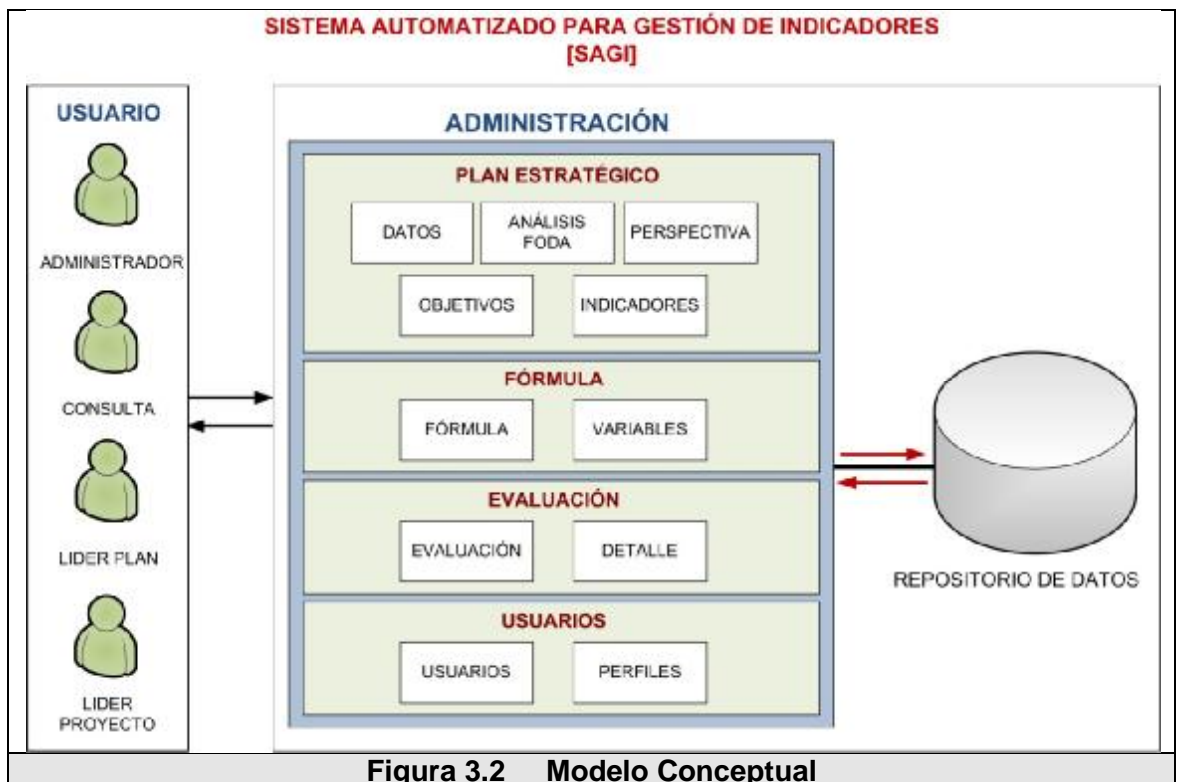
SISTEMA AUTOMATIZADO PARA GESTIÓN DE INDICADORES
[SAGI]

USUARIO

ADMINISTRADOR

CONSULTA

LIDER PLAN

LIDER PROYECTO

ADMINISTRACIÓN

PLAN ESTRATÉGICO

DATOS

ANÁLISIS FODA

PERSPECTIVA

OBJETIVOS

INDICADORES

FÓRMULA

FÓRMULA

VARIABLES

EVALUACIÓN

EVALUACIÓN

DETALLE

USUARIOS

USUARIOS

PERFILES

REPOSITORIO DE DATOS

Figura 3.2 Modelo Conceptual